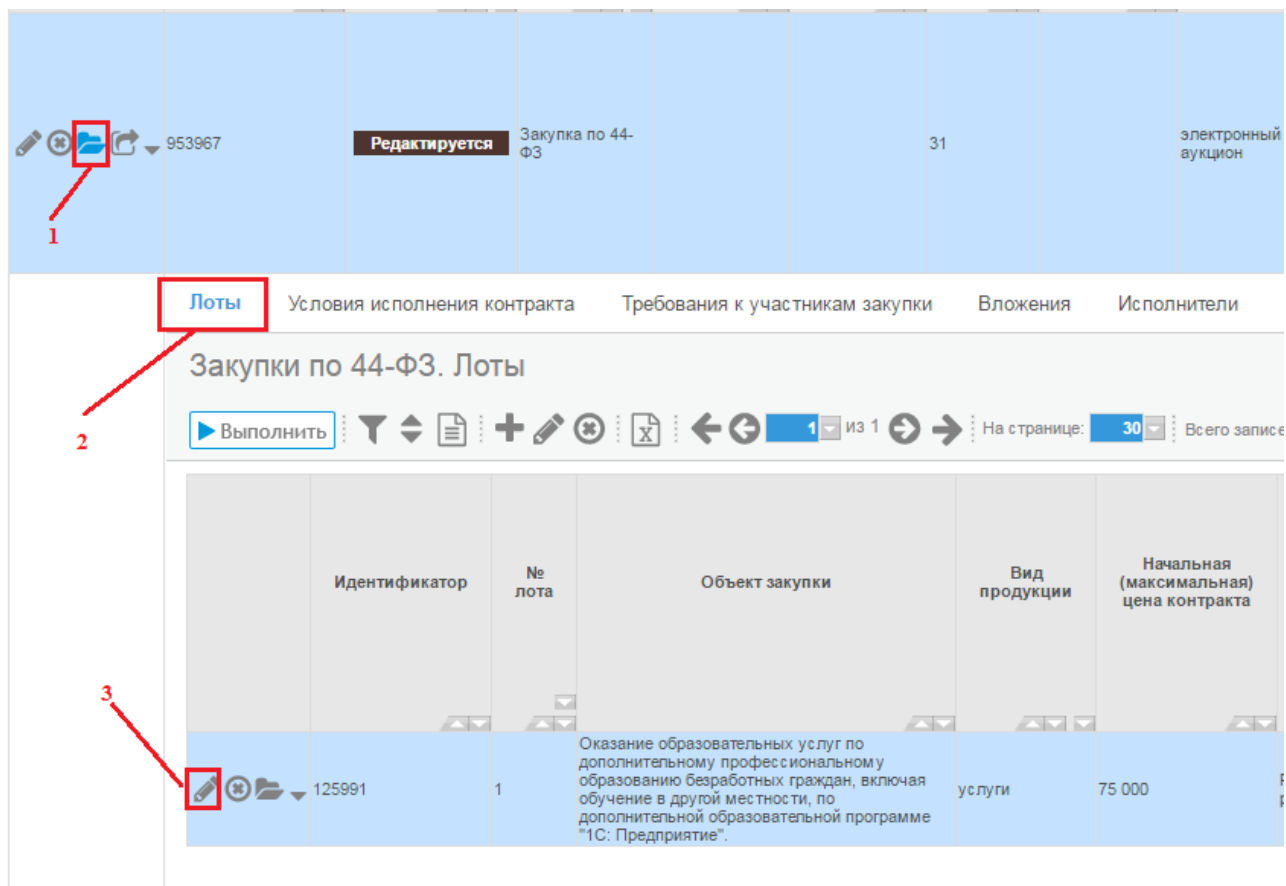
953967 | Редактируется | Закупка по 44-ФЗ | 31 | электронный аукцион

1

Лоты | Условия исполнения контракта | Требования к участникам закупки | Вложения | Исполнители

2

Закупки по 44-ФЗ. Лоты

Выполнить | 1 из 1 | На странице: 30 | Всего записе

| | Идентификатор | № лота | Объект закупки | Вид продукции | Начальная (максимальная) цена контракта |
|---|---|---|---|---|---|
| | 125991 | 1 | Оказание образовательных услуг по дополнительному профессиональному образованию безработных граждан, включая обучение в другой местности, по дополнительной образовательной программе "1С: Предприятие". | услуги | 75 000 |

3